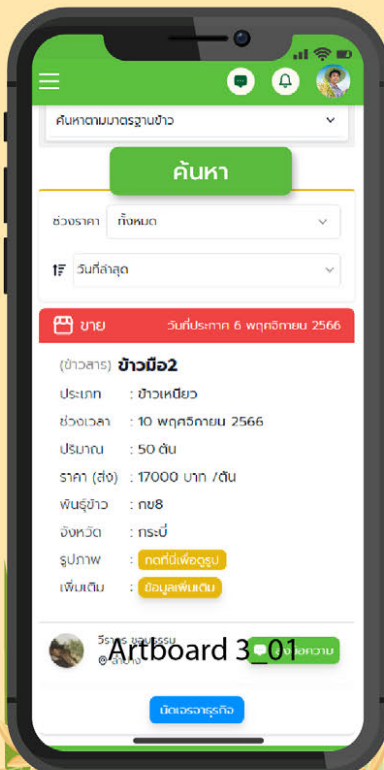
ค้นหาตามมาตรฐานข้าว

ค้นหา

ช่วงราคา ทั้งหมด

วันที่ล่าสุด

ขาย วันที่ประกาศ 6 พฤศจิกายน 2566

(ข้าวสาร) ข้าวมือ2

ประเภท : ข้าวเหนียว

ช่วงเวลา : 10 พฤศจิกายน 2566

ปริมาณ : 50 ตัน

ราคา (ส่ง) : 17000 บาท /ตัน

พันธุ์ข้าว : กข8

จังหวัด : กระบี่

รูปภาพ : กดที่นี่เพื่อดูรูป

เพิ่มเติม : ข้อมูลเพิ่มเติม

วีรพร ขอบธรรม
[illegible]

Artboard 3_01

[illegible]ข้อความ

นัดเจรจาธุรกิจ